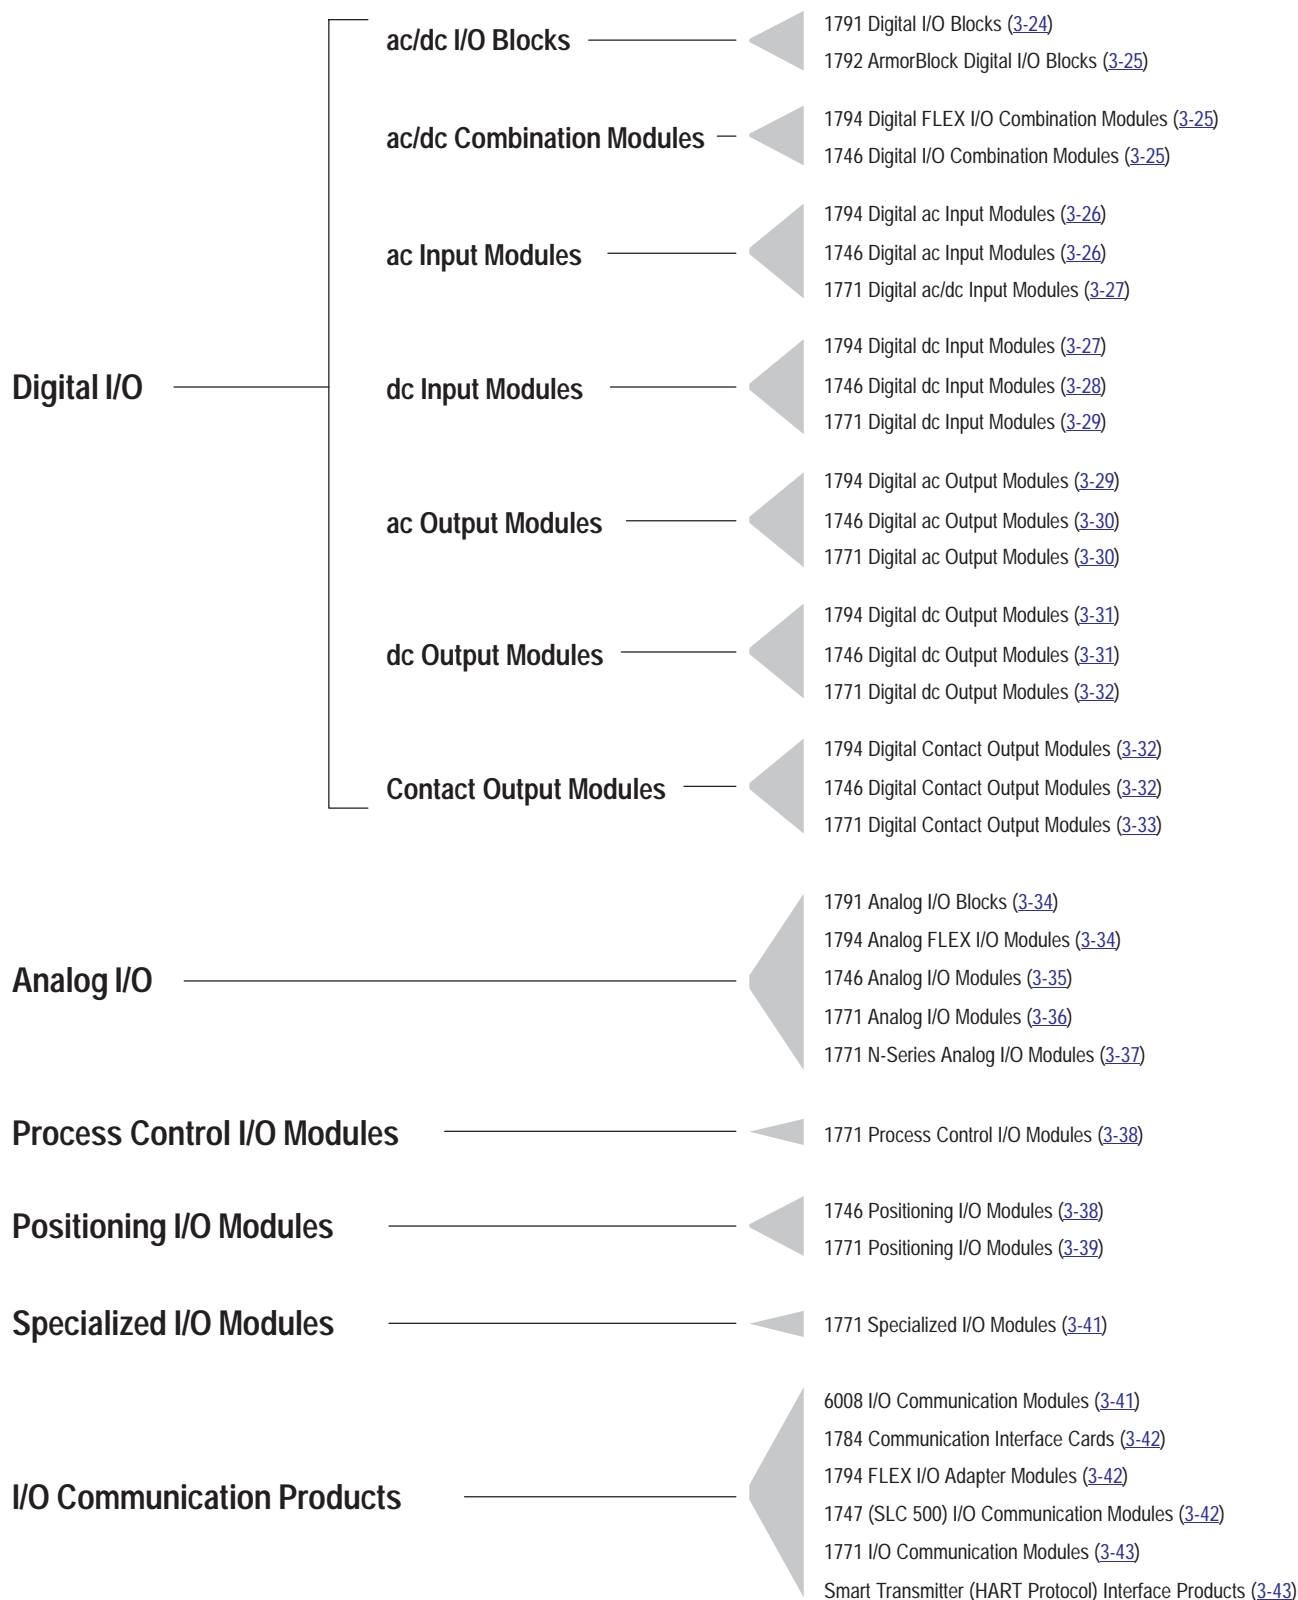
ac/dc I/O Blocks

1791 Digital I/O Blocks (3-24)
1792 ArmorBlock Digital I/O Blocks (3-25)

ac/dc Combination Modules

1794 Digital FLEX I/O Combination Modules (3-25)
1746 Digital I/O Combination Modules (3-25)

ac Input Modules

1794 Digital ac Input Modules (3-26)
1746 Digital ac Input Modules (3-26)
1771 Digital ac/dc Input Modules (3-27)

Digital I/O

dc Input Modules

1794 Digital dc Input Modules (3-27)
1746 Digital dc Input Modules (3-28)
1771 Digital dc Input Modules (3-29)

ac Output Modules

1794 Digital ac Output Modules (3-29)
1746 Digital ac Output Modules (3-30)
1771 Digital ac Output Modules (3-30)

dc Output Modules

1794 Digital dc Output Modules (3-31)
1746 Digital dc Output Modules (3-31)
1771 Digital dc Output Modules (3-32)

Contact Output Modules

1794 Digital Contact Output Modules (3-32)
1746 Digital Contact Output Modules (3-32)
1771 Digital Contact Output Modules (3-33)

Analog I/O

1791 Analog I/O Blocks (3-34)
1794 Analog FLEX I/O Modules (3-34)
1746 Analog I/O Modules (3-35)
1771 Analog I/O Modules (3-36)
1771 N-Series Analog I/O Modules (3-37)

Process Control I/O Modules

1771 Process Control I/O Modules (3-38)

Positioning I/O Modules

1746 Positioning I/O Modules (3-38)
1771 Positioning I/O Modules (3-39)

Specialized I/O Modules

1771 Specialized I/O Modules (3-41)

I/O Communication Products

6008 I/O Communication Modules (3-41)
1784 Communication Interface Cards (3-42)
1794 FLEX I/O Adapter Modules (3-42)
1747 (SLC 500) I/O Communication Modules (3-42)
1771 I/O Communication Modules (3-43)
Smart Transmitter (HART Protocol) Interface Products (3-43)